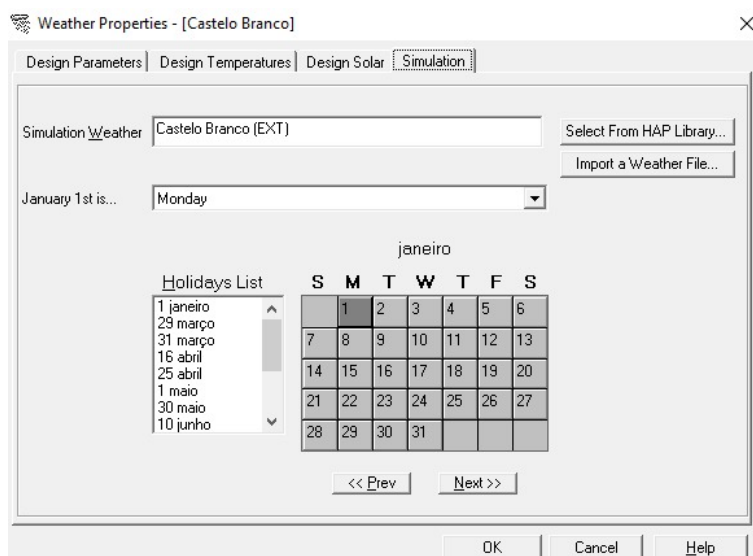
Weather Properties - [Castelo Branco]

×

Design Parameters | Design Temperatures | Design Solar | Simulation

Simulation Weather Castelo Branco (EXT)

Select From HAP Library...

Import a Weather File...

January 1st is... Monday

janeiro

Holidays List
1 janeiro
29 março
31 março
16 abril
25 abril
1 maio
30 maio
10 junho

| S | M | T | W | T | F | S |
|---|---|---|---|---|---|---|
| | 1 | 2 | 3 | 4 | 5 | 6 |
| 7 | 8 | 9 | 10 | 11 | 12 | 13 |
| 14 | 15 | 16 | 17 | 18 | 19 | 20 |
| 21 | 22 | 23 | 24 | 25 | 26 | 27 |
| 28 | 29 | 30 | 31 | | | |

<< Prev

Next >>

OK

Cancel

Help